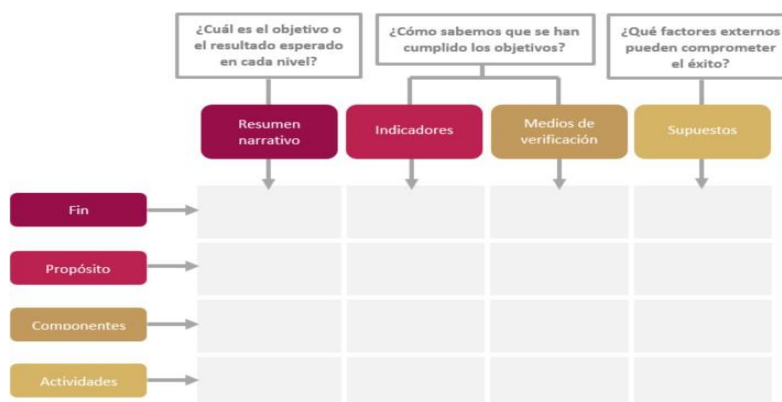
¿Cuál es el objetivo o el resultado esperado en cada nivel?

¿Cómo sabemos que se han cumplido los objetivos?

¿Qué factores externos pueden comprometer el éxito?

| | Resumen narrativo | Indicadores | Medios de verificación | Supuestos |
|---|---|---|---|---|
| Fin | | | | |
| Propósito | | | | |
| Componentes | | | | |
| Actividades | | | | |